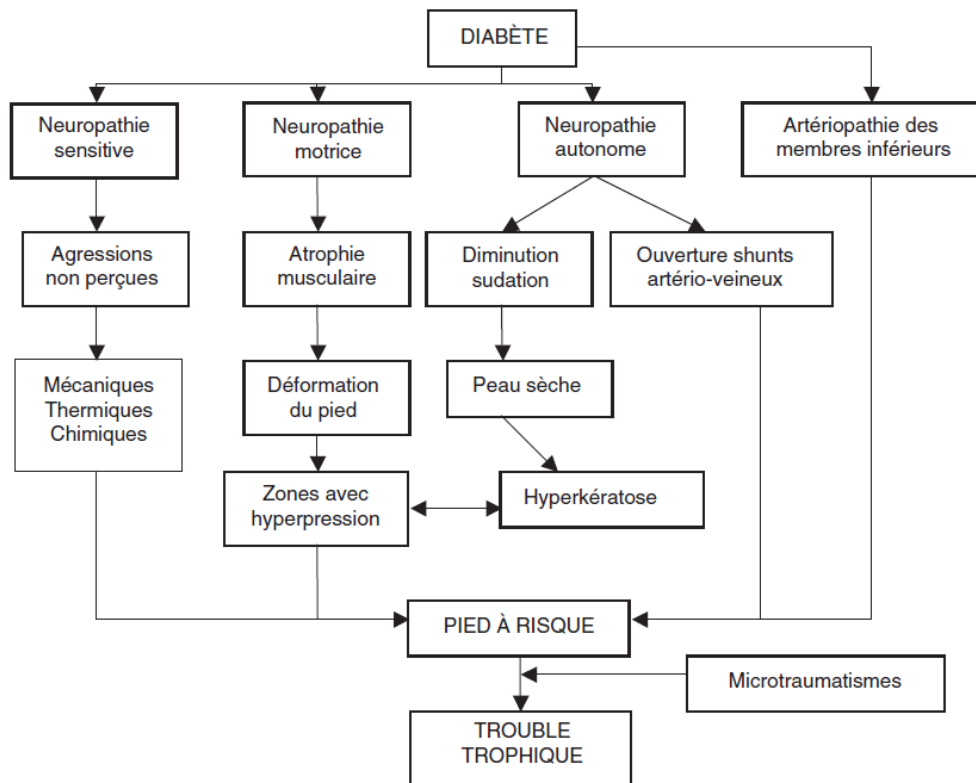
DIABÈTE

Neuropathie sensitive

Neuropathie motrice

Neuropathie autonome

Artériopathie des membres inférieurs

Agressions non perçues

Atrophie musculaire

Diminution sudation

Ouverture shunts artério-veineux

Mécaniques
Thermiques
Chimiques

Déformation du pied

Peau sèche

Zones avec hyperpression

Hyperkératose

PIED À RISQUE

Microtraumatismes

TROUBLE TROPHIQUE